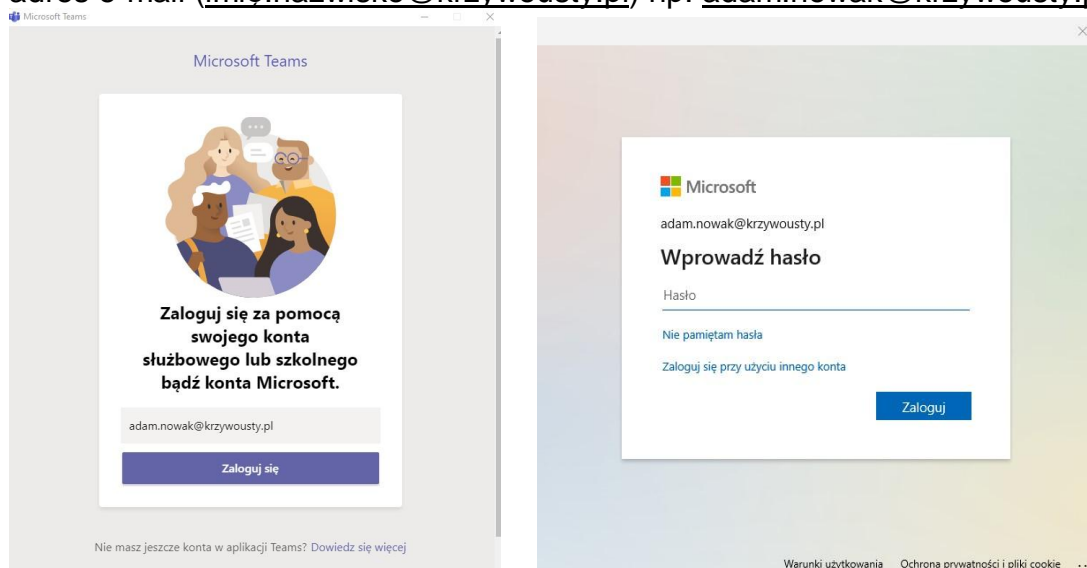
adres e-mail ([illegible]@krzywousty.pl) np. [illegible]@krzywousty.pl

Microsoft Teams

Microsoft Teams

Zaloguj się za pomocą swojego konta służbowego lub szkolnego bądź konta Microsoft.

adam.nowak@krzywousty.pl

Zaloguj się

Nie masz jeszcze konta w aplikacji Teams? Dowiedz się więcej

Microsoft

adam.nowak@krzywousty.pl

Wprowadź hasło

Hasło

Nie pamiętam hasła

Zaloguj się przy użyciu innego konta

Zaloguj

Warunki użytkowania Ochrona prywatności i pliki cookie ...